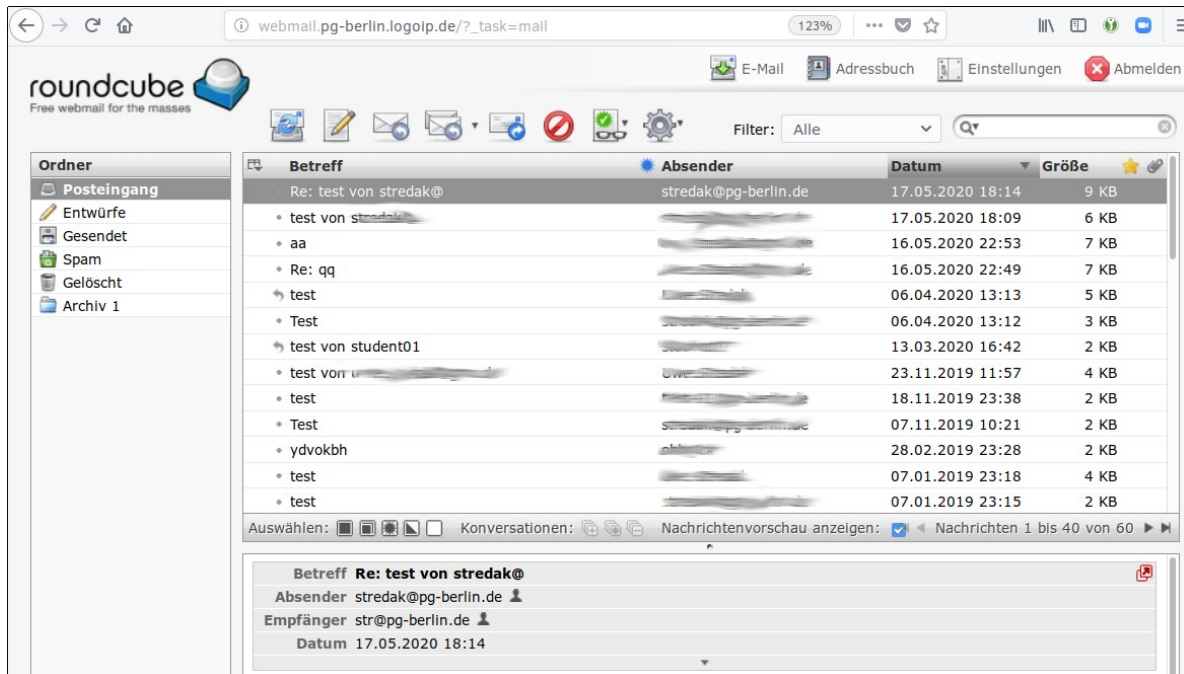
webmail.pg-berlin.logoip.de/?_task=mail

123%

roundcube
Free webmail for the masses

E-Mail Adressbuch Einstellungen Abmelden

Filter: Alle

Ordner
Posteingang
Entwürfe
Gesendet
Spam
Gelöscht
Archiv 1

| Betreff | Absender | Datum | Größe |
|---|---|---|---|
| Re: test von stredak@ | stredak@pg-berlin.de | 17.05.2020 18:14 | 9 KB |
| test von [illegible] | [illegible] | 17.05.2020 18:09 | 6 KB |
| aa | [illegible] | 16.05.2020 22:53 | 7 KB |
| Re: qq | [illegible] | 16.05.2020 22:49 | 7 KB |
| test | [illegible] | 06.04.2020 13:13 | 5 KB |
| Test | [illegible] | 06.04.2020 13:12 | 3 KB |
| test von student01 | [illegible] | 13.03.2020 16:42 | 2 KB |
| test von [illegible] | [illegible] | 23.11.2019 11:57 | 4 KB |
| test | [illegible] | 18.11.2019 23:38 | 2 KB |
| Test | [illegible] | 07.11.2019 10:21 | 2 KB |
| ydvokbh | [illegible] | 28.02.2019 23:28 | 2 KB |
| test | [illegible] | 07.01.2019 23:18 | 4 KB |
| test | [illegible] | 07.01.2019 23:15 | 2 KB |

Auswählen: Konversationen: Nachrichtenvorschau anzeigen: Nachrichten 1 bis 40 von 60

Betreff Re: test von stredak@
Absender stredak@pg-berlin.de
Empfänger str@pg-berlin.de
Datum 17.05.2020 18:14